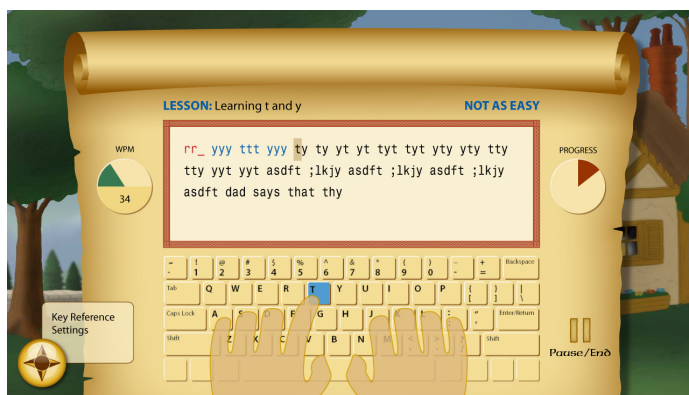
LESSON: Learning t and y

NOT AS EASY

WPM

34

rr_ yyy ttt yyy ty ty yt yt tyt tyt yty yty tty tty yyt yyt asdft ;lkjy asdft ;lkjy asdft ;lkjy asdft dad says that thy

PROGRESS

~ ` ! 1 @ 2 # 3 $ 4 % 5 ^ 6 & 7 * 8 ( 9 ) 0 _ - + = Backspace

Tab Q W E R T Y U I O P { [ } ] | \

Caps Lock A S D F G H J K L : ; " ' Enter/Return

Shift Z X C V B N M < , > . ? / Shift

Key Reference Settings

Pause/End